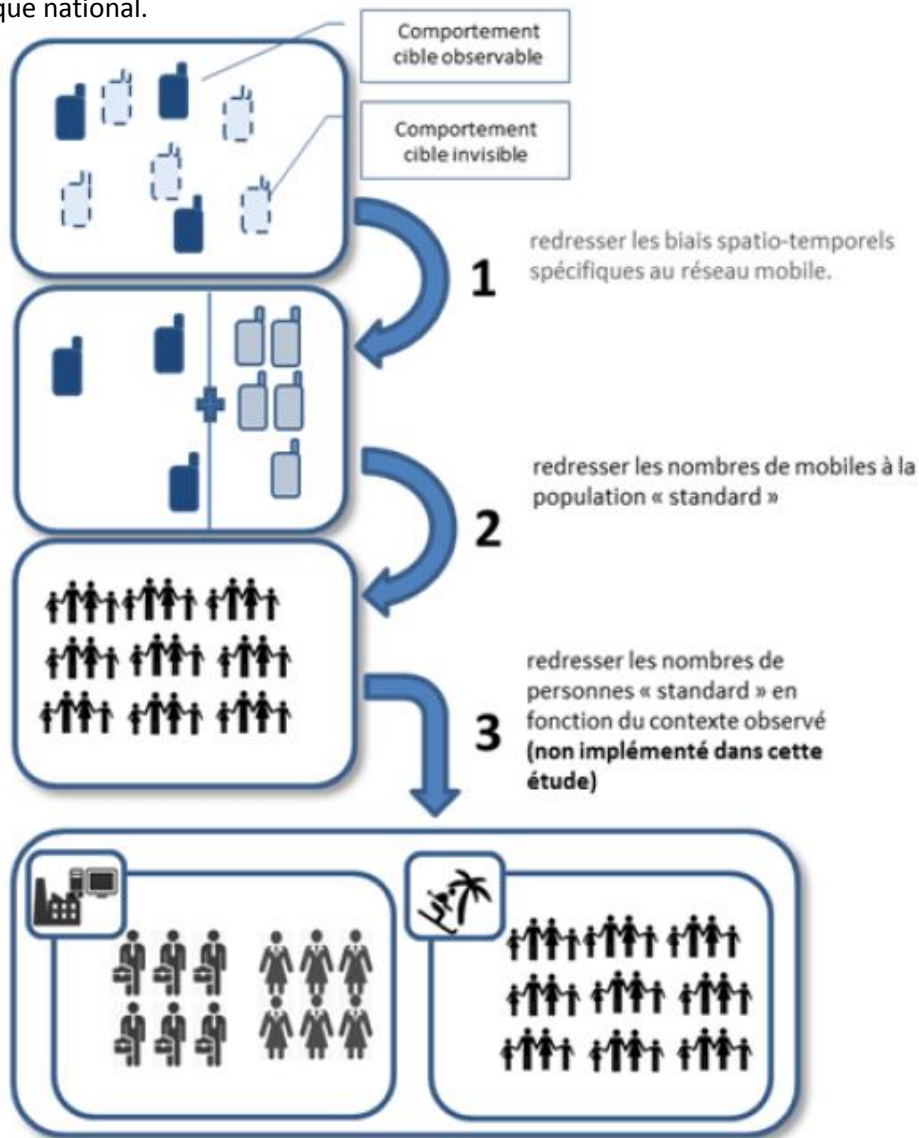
que national.

Comportement cible observable

Comportement cible invisible

1 redresser les biais spatio-temporels spécifiques au réseau mobile.

2 redresser les nombres de mobiles à la population « standard »

3 redresser les nombres de personnes « standard » en fonction du contexte observé **(non implémenté dans cette étude)**